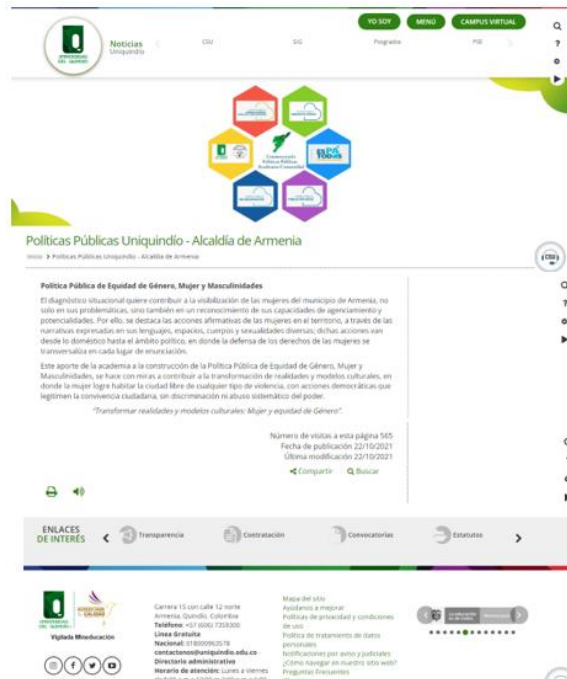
YO SOY
MENÚ
CAMPUS VIRTUAL

UNIVERSIDAD DEL QUINDÍO

Noticias
Uniquindío

CSU
SIG
Pregrado
PGI

Construyendo Políticas Públicas Academia-Comunidad

Políticas Públicas Uniquindío - Alcaldía de Armenia

Inicio > Políticas Públicas Uniquindío - Alcaldía de Armenia

CSU

Política Pública de Equidad de Género, Mujer y Masculinidades

El diagnóstico situacional quiere contribuir a la visibilización de las mujeres del municipio de Armenia, no solo en sus problemáticas, sino también en un reconocimiento de sus capacidades de agenciamiento y potencialidades. Por ello, se destaca las acciones afirmativas de las mujeres en el territorio, a través de las narrativas expresadas en sus lenguajes, espacios, cuerpos y sexualidades diversas; dichas acciones van desde lo doméstico hasta el ámbito político, en donde la defensa de los derechos de las mujeres se transversaliza en cada lugar de enunciación.

Este aporte de la academia a la construcción de la Política Pública de Equidad de Género, Mujer y Masculinidades, se hace con miras a contribuir a la transformación de realidades y modelos culturales, en donde la mujer logre habitar la ciudad libre de cualquier tipo de violencia, con acciones democráticas que legitimen la convivencia ciudadana, sin discriminación ni abuso sistemático del poder.

"Transformar realidades y modelos culturales: Mujer y equidad de Género".

Número de visitas a esta página 565
Fecha de publicación 22/10/2021
Última modificación 22/10/2021

Compartir
Buscar

ENLACES DE INTERÉS
Transparencia
Contratación
Convocatorias
Estatutos

Vigilada Mineducación

ACREDITADA CALIDAD

Carrera 15 con calle 12 norte
Armenia, Quindío, Colombia
Teléfono: +57 (606) 7359300
Línea Gratuita
Nacional: 018000963578
contactenos@uniquindio.edu.co
Directorio administrativo
Horario de atención: Lunes a Viernes
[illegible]

Mapa del sitio
Ayúdanos a mejorar
Políticas de privacidad y condiciones de uso
Política de tratamiento de datos personales
Notificaciones por avisos y judiciales
¿Cómo navegar en nuestro sitio web?
Preguntas Frecuentes